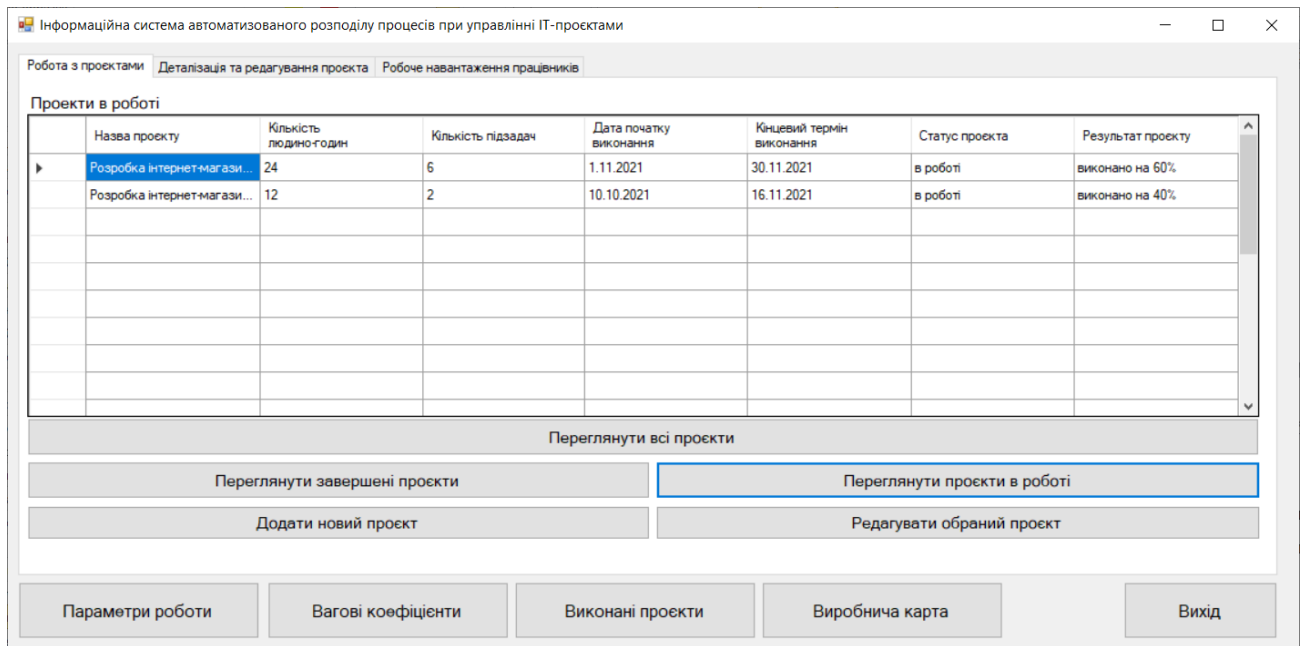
Інформаційна система автоматизованого розподілу процесів при управлінні IT-проєктами

Робота з проєктами | Деталізація та редагування проєкта | Робоче навантаження працівників

Проєкти в роботі

| | Назва проєкту | Кількість людино-годин | Кількість підзадач | Дата початку виконання | Кінцевий термін виконання | Статус проєкта | Результат проєкту |
|---|---|---|---|---|---|---|---|
| ▸ | Розробка інтернет-магази... | 24 | 6 | 1.11.2021 | 30.11.2021 | в роботі | виконано на 60% |
| | Розробка інтернет-магази... | 12 | 2 | 10.10.2021 | 16.11.2021 | в роботі | виконано на 40% |

Переглянути всі проєкти

Переглянути завершені проєкти

Переглянути проєкти в роботі

Додати новий проєкт

Редагувати обраний проєкт

Параметри роботи

Вагові коефіцієнти

Виконані проєкти

Виробнича карта

Вихід